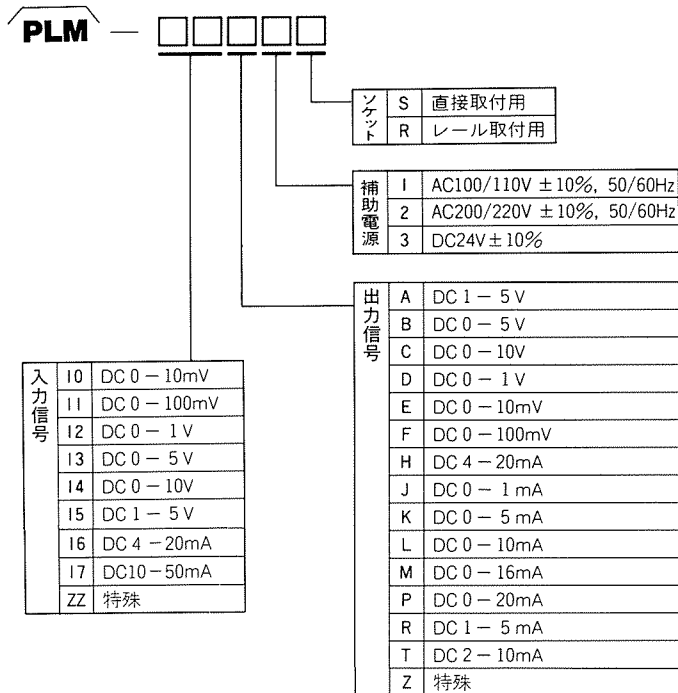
PLM — □□□□□

| ソケット | | |
|---|---|---|
| | S | 直接取付用 |
| | R | レール取付用 |

| 補助電源 | | |
|---|---|---|
| | 1 | AC100/110V ±10%, 50/60Hz |
| | 2 | AC200/220V ±10%, 50/60Hz |
| | 3 | DC24V±10% |

| 出力信号 | | |
|---|---|---|
| | A | DC 1 − 5 V |
| | B | DC 0 − 5 V |
| | C | DC 0 − 10V |
| | D | DC 0 − 1 V |
| | E | DC 0 − 10mV |
| | F | DC 0 − 100mV |
| | H | DC 4 − 20mA |
| | J | DC 0 − 1 mA |
| | K | DC 0 − 5 mA |
| | L | DC 0 − 10mA |
| | M | DC 0 − 16mA |
| | P | DC 0 − 20mA |
| | R | DC 1 − 5 mA |
| | T | DC 2 − 10mA |
| | Z | 特殊 |

| 入力信号 | | |
|---|---|---|
| | 10 | DC 0 − 10mV |
| | 11 | DC 0 − 100mV |
| | 12 | DC 0 − 1 V |
| | 13 | DC 0 − 5 V |
| | 14 | DC 0 − 10V |
| | 15 | DC 1 − 5 V |
| | 16 | DC 4 − 20mA |
| | 17 | DC10 − 50mA |
| | ZZ | 特殊 |